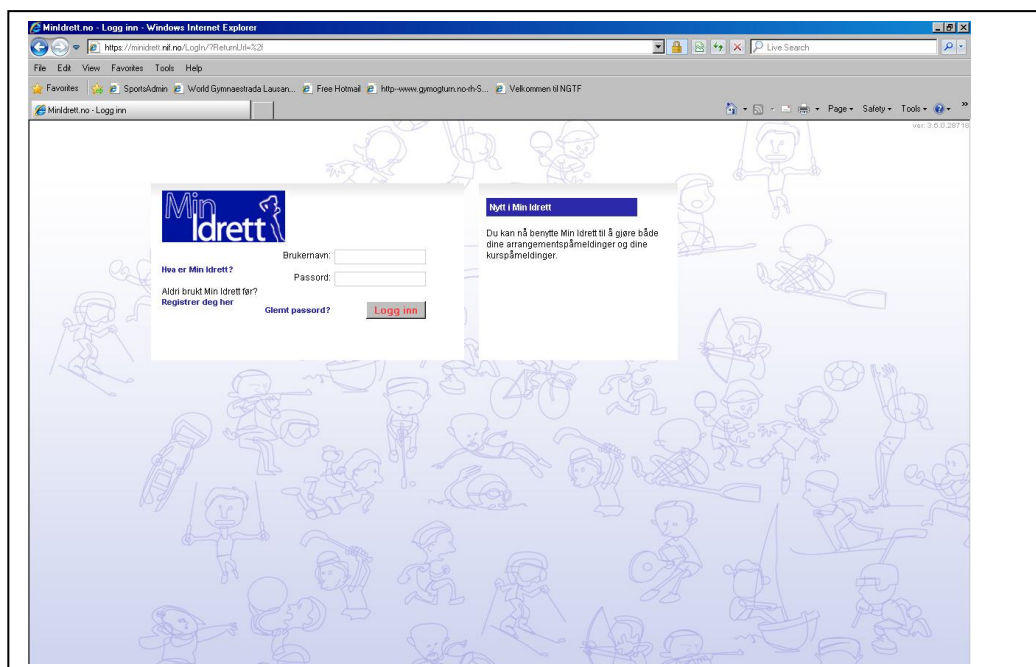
MinIdrett.no - Logg inn - Windows Internet Explorer

https://minidrett.nif.no/LogIn/?ReturnUrl=%2f

Live Search

File Edit View Favorites Tools Help

Favorites SportsAdmin World Gymnaestrada Lausan... Free Hotmail http--www.gymogturn.no-rh-S... Velkommen til NGTF

MinIdrett.no - Logg inn

Page Safety Tools

ver. 3.6.0.28718

Min Idrett

Brukernavn:

Hva er Min Idrett?

Passord:

Aldri brukt Min Idrett før?
Registrer deg her

Glemt passord?

Logg inn

Nytt i Min Idrett

Du kan nå benytte Min Idrett til å gjøre både dine arrangementspåmeldinger og dine kurspåmeldinger.